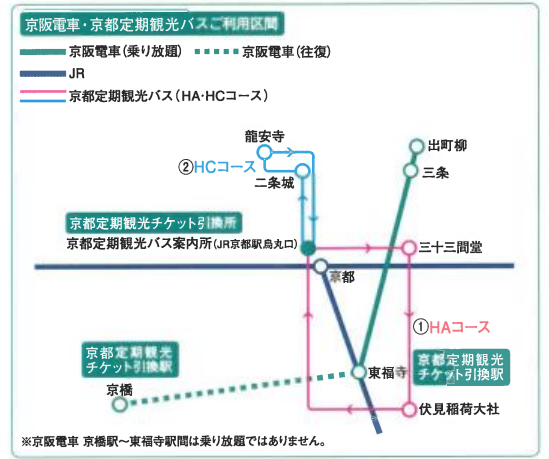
京阪電車・京都定期観光バスご利用区間

京阪電車（乗り放題）
京阪電車（往復）
JR
京都定期観光バス（HA·HCコース）

龍安寺
②HCコース
二条城
出町柳
三条
京都定期観光チケット引換所
京都定期観光バス案内所（JR京都駅烏丸口）
三十三間堂
京都
①HAコース
京都定期観光チケット引換駅
京都定期観光チケット引換駅
東福寺
京橋
伏見稲荷大社

※京阪電車 京橋駅～東福寺駅間は乗り放題ではありません。